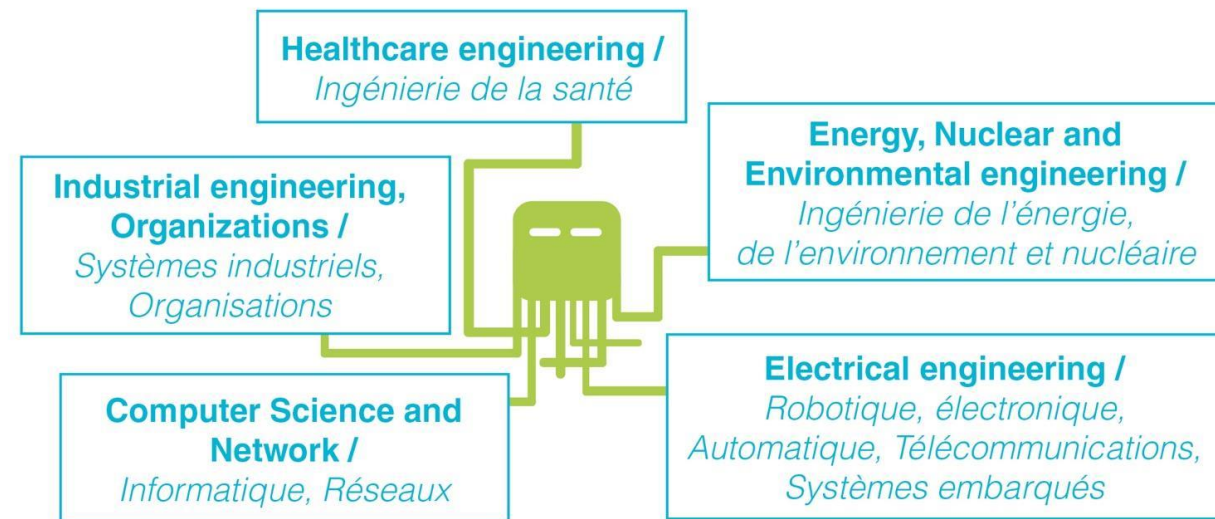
Healthcare engineering /
Ingénierie de la santé

Industrial engineering, Organizations /
Systèmes industriels, Organisations

Energy, Nuclear and Environmental engineering /
Ingénierie de l'énergie, de l'environnement et nucléaire

Computer Science and Network /
Informatique, Réseaux

Electrical engineering /
Robotique, électronique, Automatique, Télécommunications, Systèmes embarqués